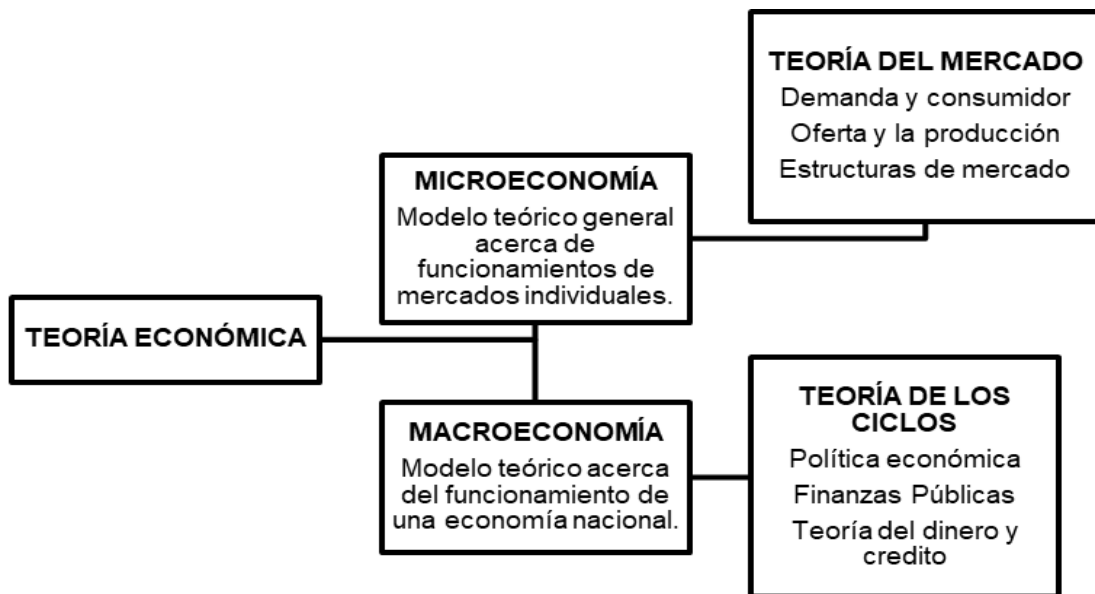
TEORÍA DEL MERCADO
Demanda y consumidor
Oferta y la producción
Estructuras de mercado

MICROECONOMÍA
Modelo teórico general acerca de funcionamientos de mercados individuales.

TEORÍA ECONÓMICA

MACROECONOMÍA
Modelo teórico acerca del funcionamiento de una economía nacional.

TEORÍA DE LOS CICLOS
Política económica
Finanzas Públicas
Teoría del dinero y credito